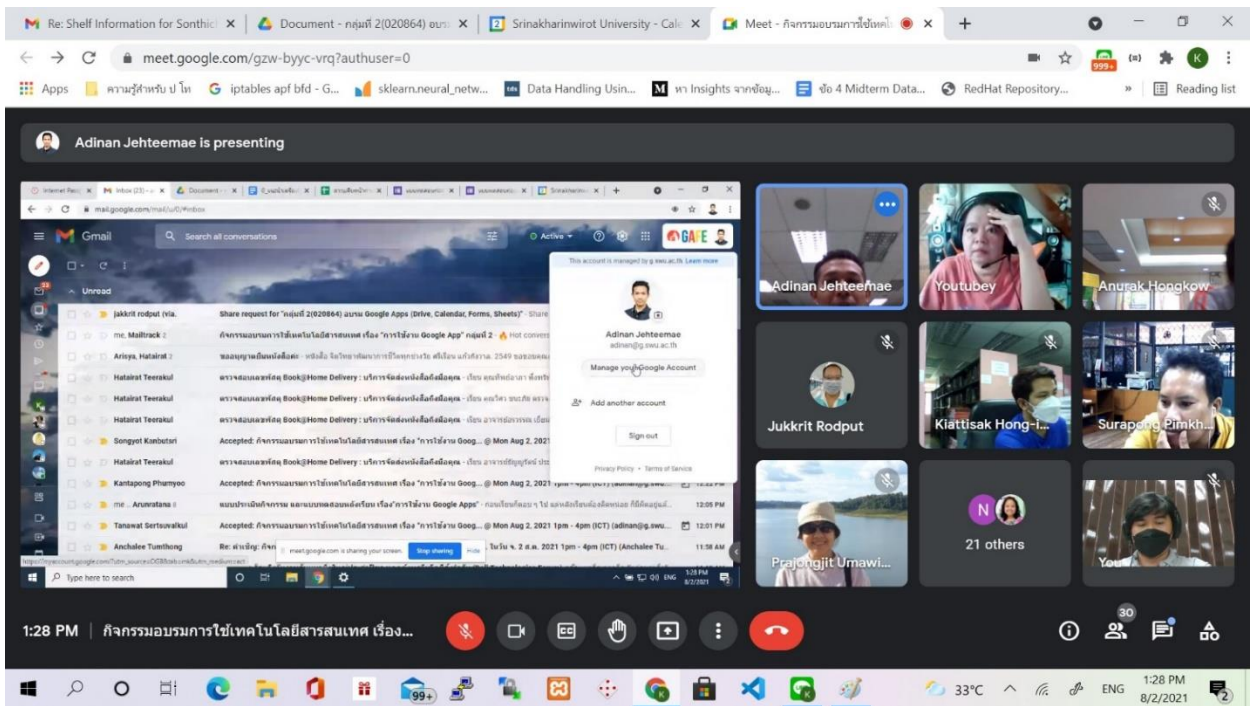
Re: Shelf Information for Sonthic | Document - กลุ่มที่ 2(020864) อบร | Srinakharinwirot University - Cale | Meet - กิจกรรมอบรมการใช้เทคโน

meet.google.com/gzw-byyc-vrq?authuser=0

Apps | ความรู้สำหรับ ป โท | iptables apf bfd - G... | sklearn.neural_netw... | Data Handling Usin... | หา Insights จากข้อมู... | ข้อ 4 Midterm Data... | RedHat Repository... | Reading list

Adinan Jehteemae is presenting

mail.google.com/mail/u/0/#inbox

Gmail | Search all conversations | Active | GAFE

Unread

jakkrit rodput (via. | Share request for "กลุ่มที่ 2(020864) อบรม Google Apps (Drive, Calendar, Forms, Sheets)" - Share
me, Mailtrack 2 | กิจกรรมอบรมการใช้เทคโนโลยีสารสนเทศ เรื่อง "การใช้งาน Google App" กลุ่มที่ 2 - Hot convers
Arisya, Hatairat 3 | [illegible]
Hatairat Teerakul | ตรวจสอบและชำระ Book@Home Delivery : บริการจัดส่งหนังสือถึงมือคุณ - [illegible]
Hatairat Teerakul | ตรวจสอบและชำระ Book@Home Delivery : บริการจัดส่งหนังสือถึงมือคุณ - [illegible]
Hatairat Teerakul | ตรวจสอบและชำระ Book@Home Delivery : บริการจัดส่งหนังสือถึงมือคุณ - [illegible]
Songyot Kanbutsri | Accepted: กิจกรรมอบรมการใช้เทคโนโลยีสารสนเทศ เรื่อง "การใช้งาน Goog... @ Mon Aug 2, 2021
Hatairat Teerakul | ตรวจสอบและชำระ Book@Home Delivery : บริการจัดส่งหนังสือถึงมือคุณ - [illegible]
Kantapong Phumyoo | Accepted: กิจกรรมอบรมการใช้เทคโนโลยีสารสนเทศ เรื่อง "การใช้งาน Goog... @ Mon Aug 2, 2021 1pm - 4pm (ICT) (adinan@g.swu... | 12:22 PM
me, Arunratana | แบบประเมินกิจกรรม และแบบทดสอบหลังเรียน เรื่อง"การใช้งาน Google Apps" - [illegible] | 12:05 PM
Tanawat Sertsuwalkul | Accepted: กิจกรรมอบรมการใช้เทคโนโลยีสารสนเทศ เรื่อง "การใช้งาน Goog... @ Mon Aug 2, 2021 1pm - 4pm (ICT) (adinan@g.swu... | 12:01 PM
Anchalee Tumthong | Re: ค่าเบิก: กิจก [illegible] ในวัน จ. 2 ส.ค. 2021 1pm - 4pm (ICT) (Anchalee Tu... | 11:58 AM

meet.google.com is sharing your screen. | Stop sharing | Hide

This account is managed by g.swu.ac.th Learn more
Adinan Jehteemae
adinan@g.swu.ac.th
Manage your Google Account
Add another account
Sign out
Privacy Policy • Terms of Service

Type here to search | ENG | 1:28 PM 8/2/2021

Adinan Jehteemae
Youtubey
Anurak Hongkow
Jukkrit Rodput
Kiattisak Hong-i...
Surapong Pimkh...
Prajongjit Umawi...
N
21 others
You

1:28 PM | กิจกรรมอบรมการใช้เทคโนโลยีสารสนเทศ เรื่อง...

30

99+ | 33°C | ENG | 1:28 PM 8/2/2021 | 2